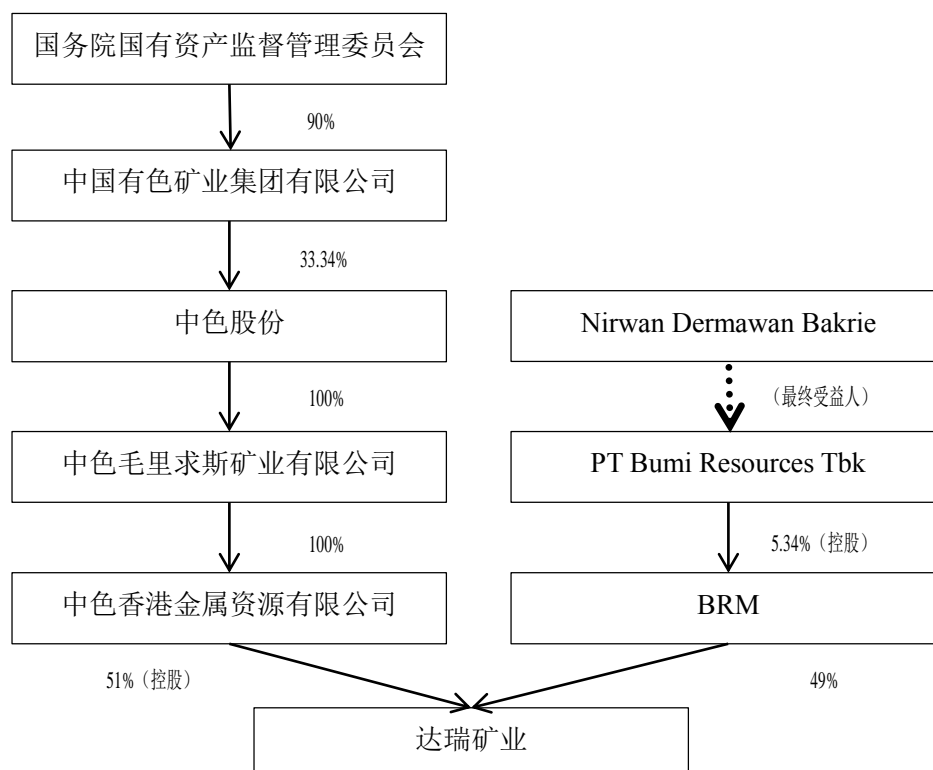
国务院国有资产监督管理委员会

90%

中国有色矿业集团有限公司

33.34%

中色股份

Nirwan Dermawan Bakrie

100%

（最终受益人）

中色毛里求斯矿业有限公司

PT Bumi Resources Tbk

100%

5.34%（控股）

中色香港金属资源有限公司

BRM

51%（控股）

49%

达瑞矿业